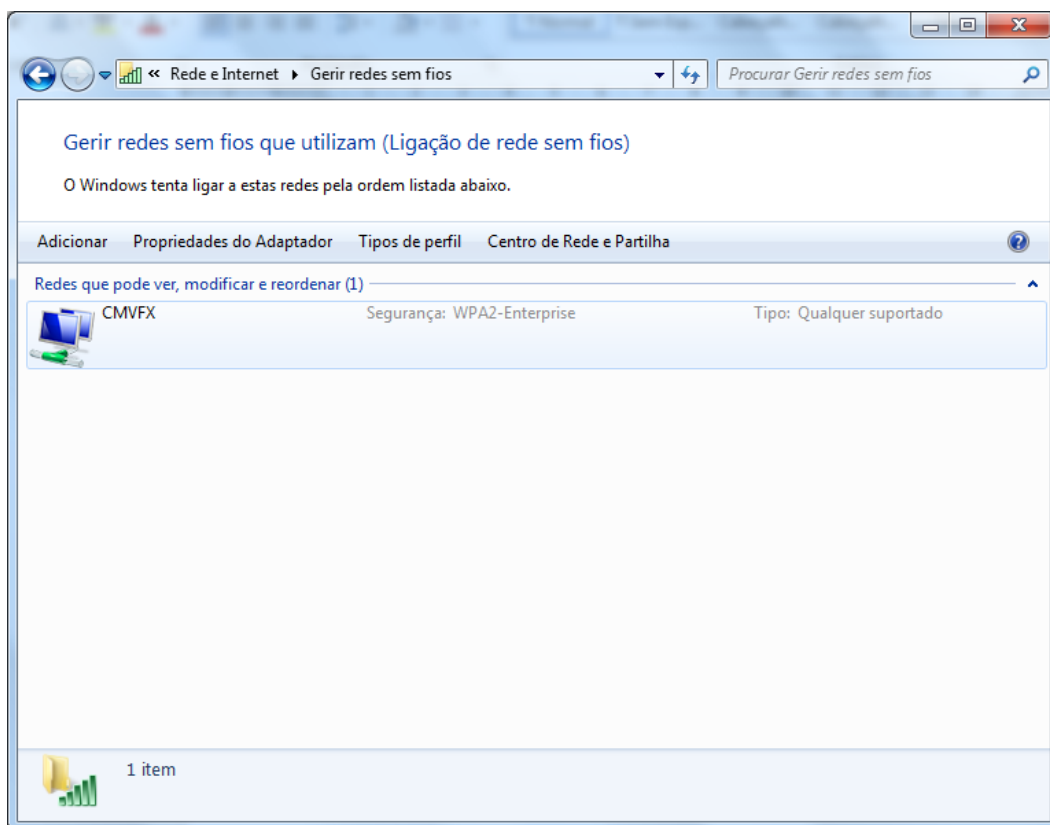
« Rede e Internet ▸ Gerir redes sem fios

Procurar Gerir redes sem fios

Gerir redes sem fios que utilizam (Ligação de rede sem fios)

O Windows tenta ligar a estas redes pela ordem listada abaixo.

Adicionar   Propriedades do Adaptador   Tipos de perfil   Centro de Rede e Partilha

Redes que pode ver, modificar e reordenar (1)

CMVFX   Segurança: WPA2-Enterprise   Tipo: Qualquer suportado

1 item